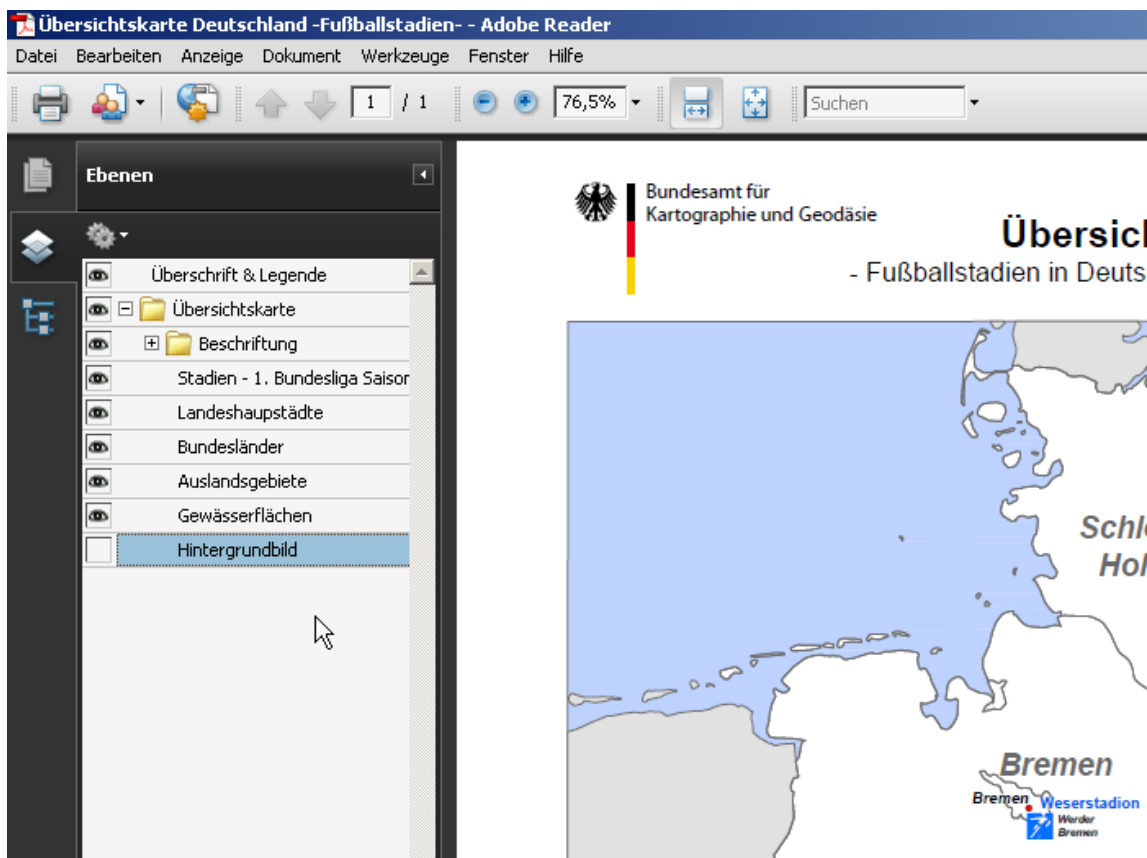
Übersichtskarte Deutschland -Fußballstadien- - Adobe Reader

Datei Bearbeiten Anzeige Dokument Werkzeuge Fenster Hilfe

1 / 1 76,5% Suchen

Ebenen

Überschrift & Legende
Übersichtskarte
Beschriftung
Stadien - 1. Bundesliga Saison
Landeshauptstädte
Bundesländer
Auslandsgebiete
Gewässerflächen
Hintergrundbild

Bundesamt für Kartographie und Geodäsie

Übersic

- Fußballstadien in Deuts

Schle
Hol

Bremen
Bremen
Weserstadion
Werder
Bremen